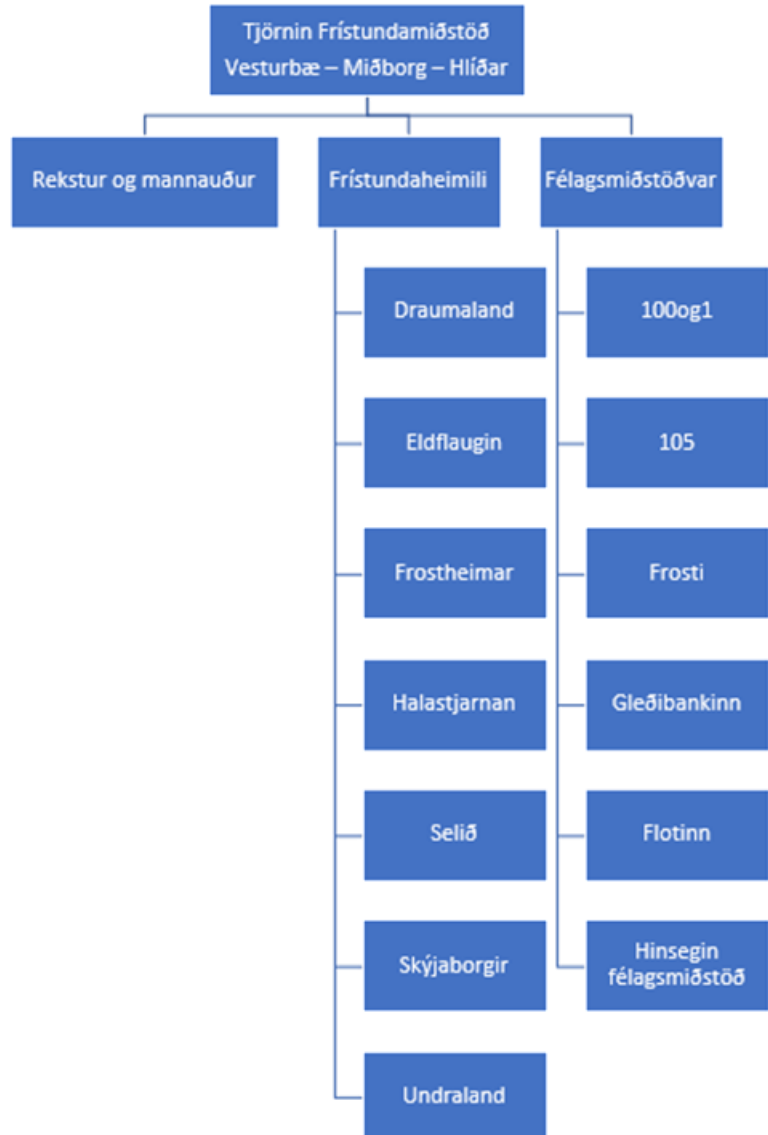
Tjörnin Frístundamiðstöð
Vesturbæ – Miðborg – Hlíðar

Rekstur og mannauður

Frístundaheimili

Draumaland

Eldflaugin

Frostheimar

Halastjarnan

Selið

Skýjaborgir

Undraland

Félagsmiðstöðvar

100og1

105

Frosti

Gleðibankinn

Flotinn

Hinsegin félagsmiðstöð